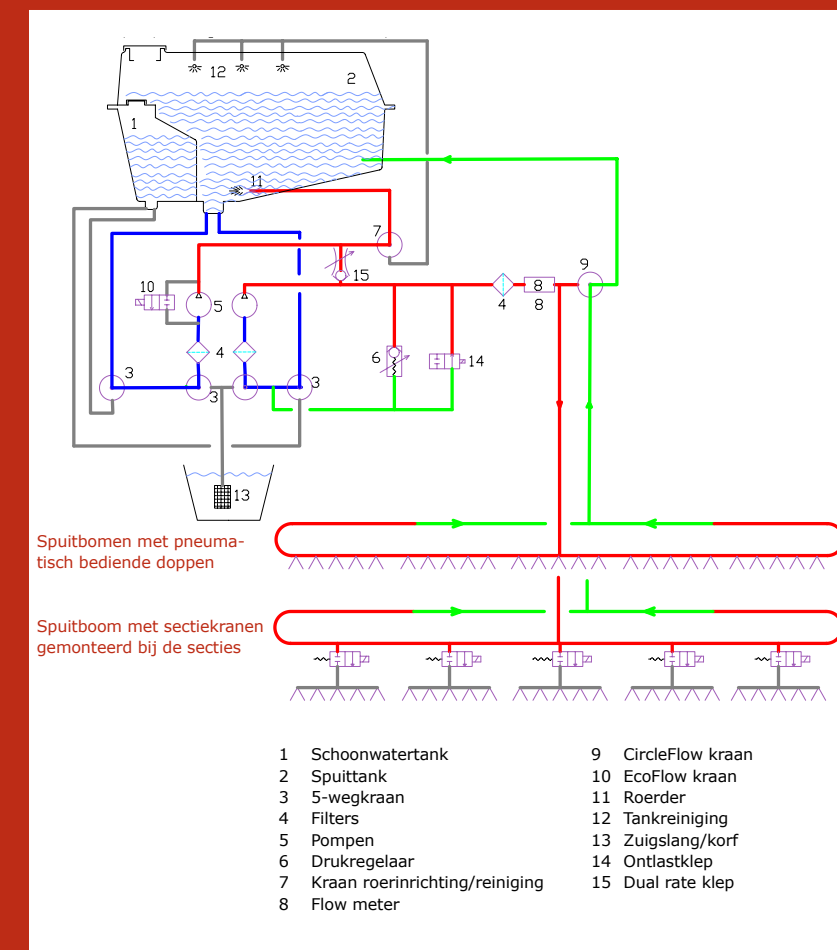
12
2
1
11
7
15
9
10
5
4
8
8
4
6
14
3
3
3
13

Spuitbomen met pneumatisch bediende doppen

Spuitboom met sectiekranen gemonteerd bij de secties

1 Schoonwatertank
2 Spuittank
3 5-wegkraan
4 Filters
5 Pompen
6 Drukregelaar
7 Kraan roerinrichting/reiniging
8 Flow meter

9 CircleFlow kraan
10 EcoFlow kraan
11 Roerder
12 Tankreiniging
13 Zuigslang/korf
14 Ontlastklep
15 Dual rate klep